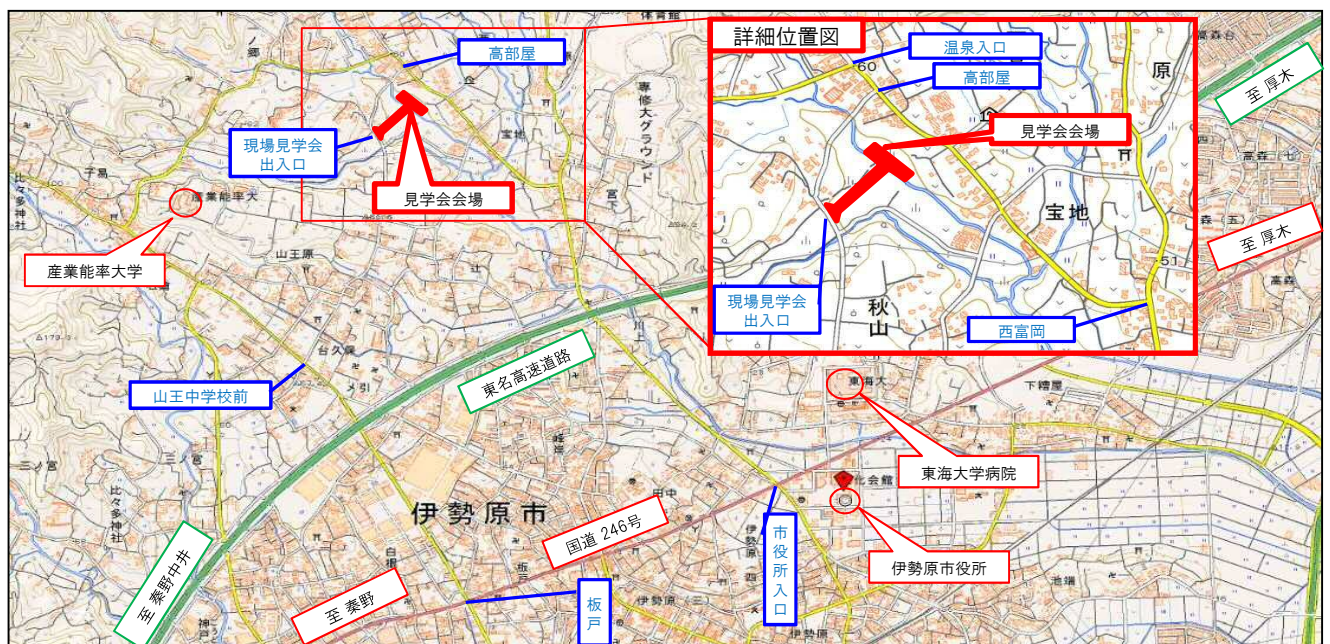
詳細位置図

温泉入口

高部屋

見学会会場

宝地

秋山

現場見学会出入口

西富岡

原

60

51

高部屋

現場見学会出入口

見学会会場

産業能率大

産業能率大学

山王原

山王中学校前

台久保

東名高速道路

専修大グラウンド

宝

宮

川上

至 厚木

至 厚木

高森

東海大

東海大学病院

下糟屋

伊勢原市

国道 246号

市役所入口

伊勢原市役所

板戸

至 秦野

至 秦野中井

比々多神社

比々多神社

三ノ宮

子易

板戸

伊勢原

池端

高森台

文化会館